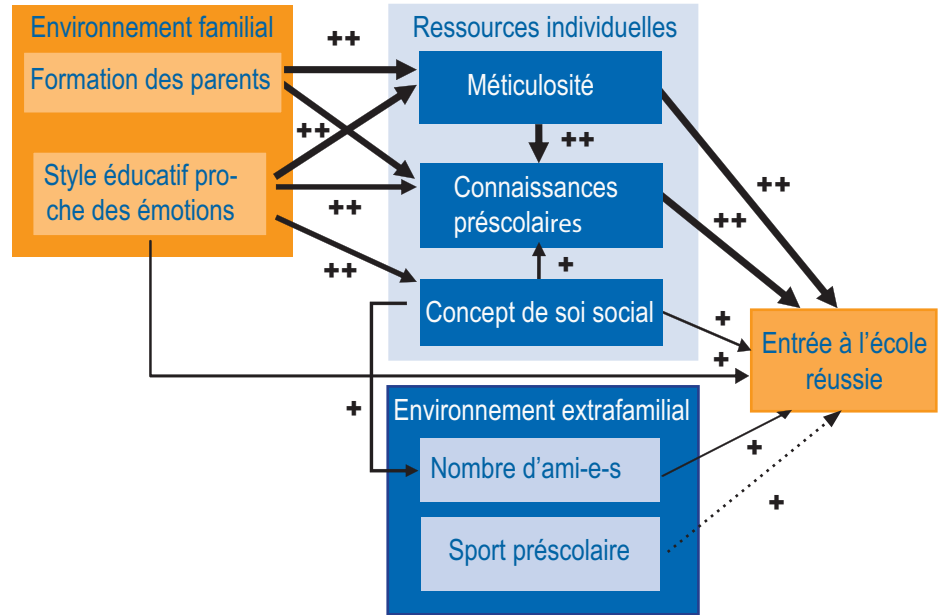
Environnement familial

Formation des parents

Style éducatif proche des émotions

++

++

++

++

Ressources individuelles

Méticulosité

++

Connaissances préscolaires

+

Concept de soi social

++

++

+

+

Entrée à l'école réussie

+

Environnement extrafamilial

Nombre d'ami-e-s

Sport préscolaire

+

+